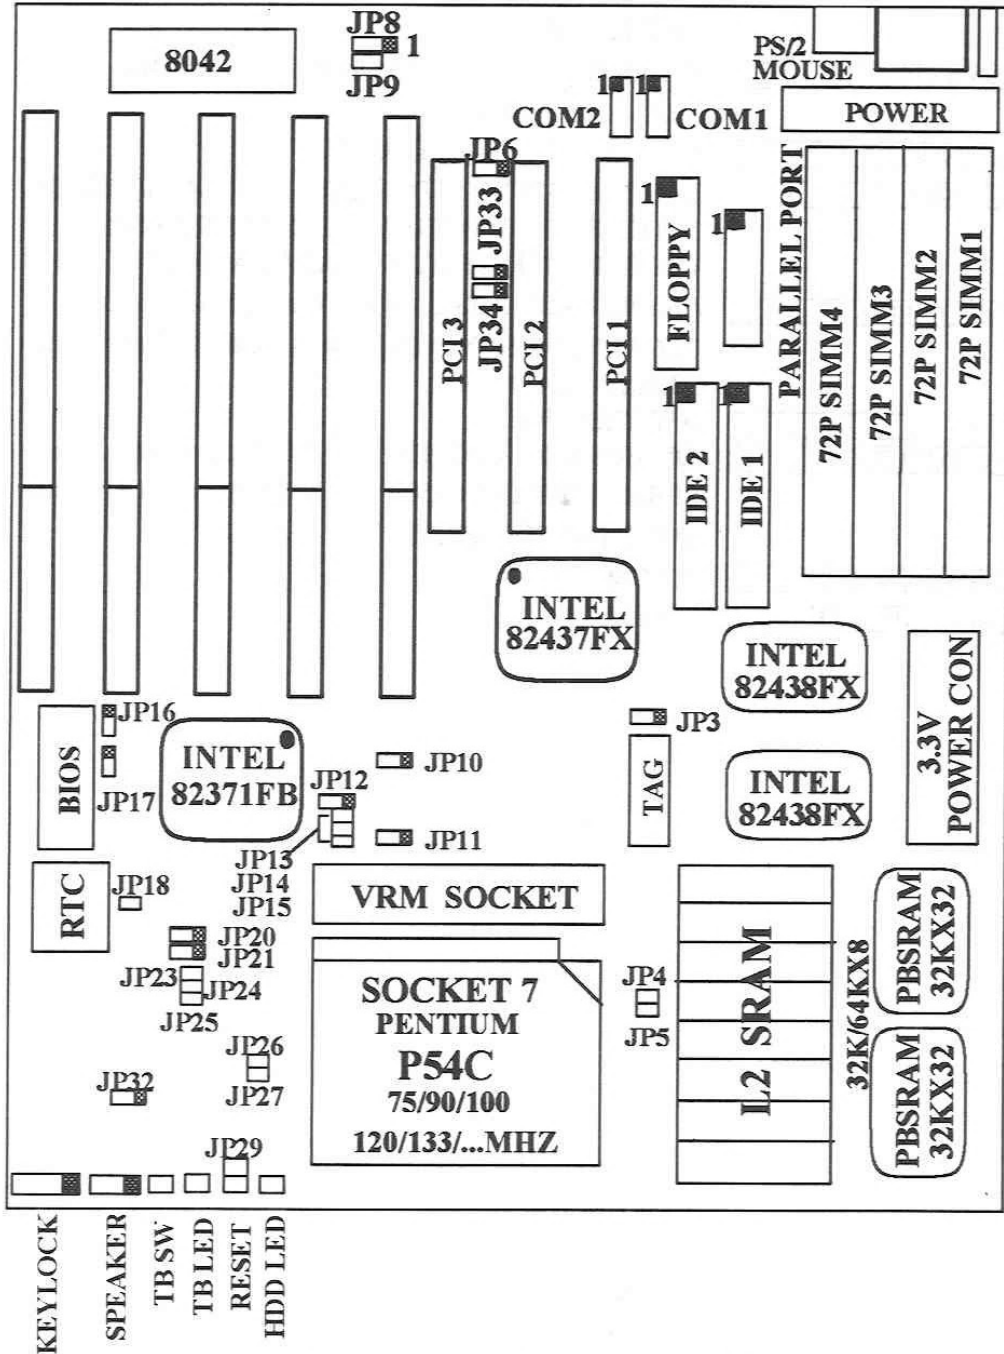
8042

JP8
1
JP9

PS/2
MOUSE

1 1
COM2 COM1

POWER

JP6
JP33
JP34

PCI 3
PCI 2
PCI 1

1
FLOPPY

1

PARALLEL PORT

72P SIMM4
72P SIMM3
72P SIMM2
72P SIMM1

1 1
IDE 2
IDE 1

INTEL
82437FX

INTEL
82438FX

3.3V
POWER CON

JP16
BIOS
JP17

INTEL
82371FB

JP10
JP12
JP11
JP13
JP14
JP15

JP3
TAG

INTEL
82438FX

RTC
JP18

VRM SOCKET

JP20
JP21
JP23
JP24
JP25

JP26
JP27
JP32

SOCKET 7
PENTIUM
P54C
75/90/100
120/133/...MHZ

JP4
JP5

L2 SRAM
32K/64KX8

PBSRAM
32KX32

PBSRAM
32KX32

JP29

KEYLOCK
SPEAKER
TB SW
TB LED
RESET
HDD LED